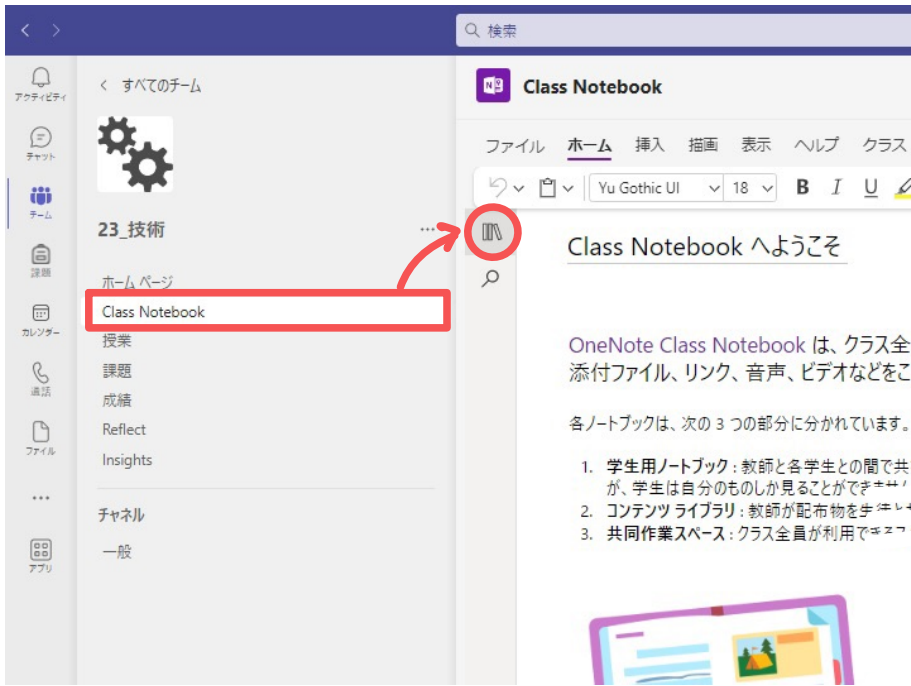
検索

アクティビティ
チャット
チーム
課題
カレンダー
通話
ファイル
...
アプリ

< すべてのチーム

23_技術 ...

ホーム ページ
Class Notebook
授業
課題
成績
Reflect
Insights

チャネル
一般

Class Notebook

ファイル ホーム 挿入 描画 表示 ヘルプ クラス

Yu Gothic UI 18 B I U

Class Notebook へようこそ

OneNote Class Notebook は、クラス全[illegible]
添付ファイル、リンク、音声、ビデオなどをこ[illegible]

各ノートブックは、次の 3 つの部分に分かれています。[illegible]

1. 学生用ノートブック : 教師と各学生との間で共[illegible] が、学生は自分のものしか見ることができ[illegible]
2. コンテンツ ライブラリ : 教師が配布物を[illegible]
3. 共同作業スペース : クラス全員が利用で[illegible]